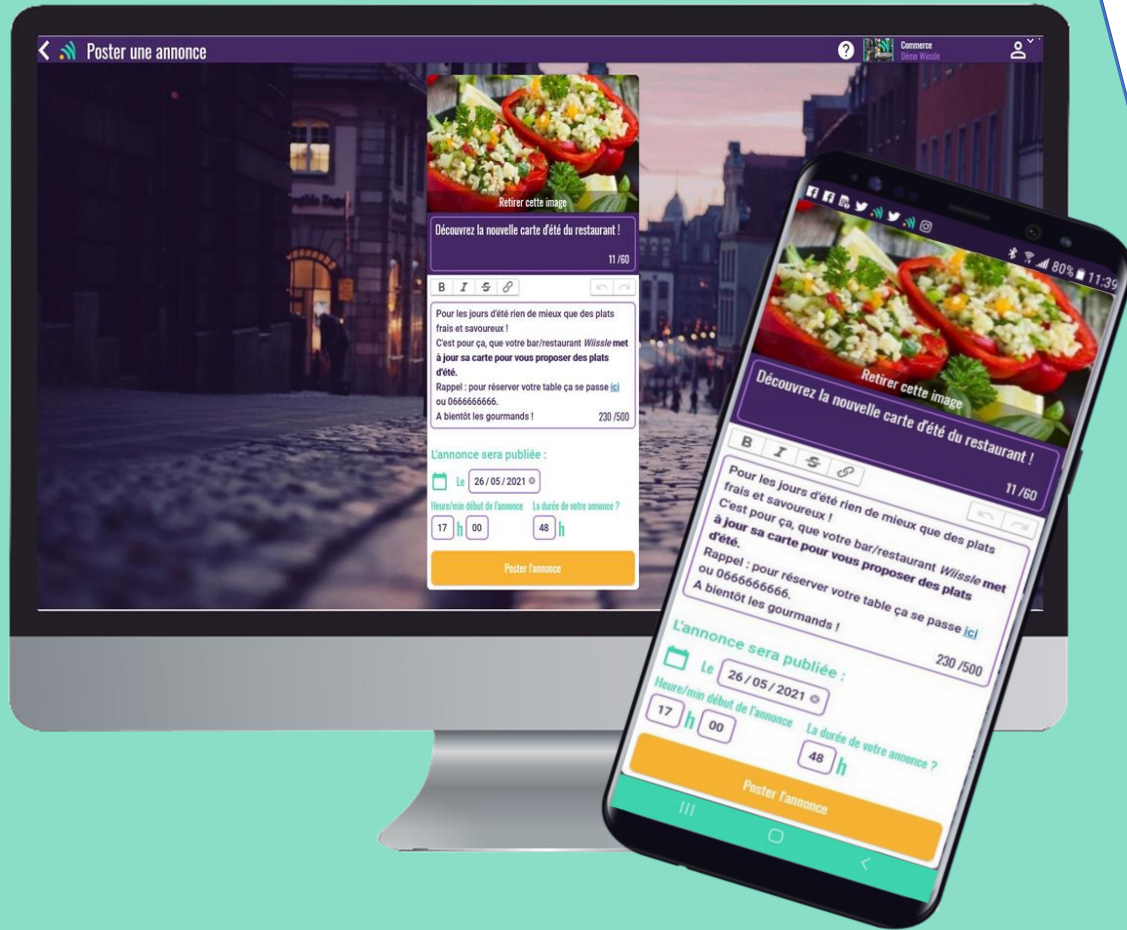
Poster une annonce

Commerce
Démo Wiissle

Retirer cette image

Découvrez la nouvelle carte d'été du restaurant !

11 /60

B I S

Pour les jours d'été rien de mieux que des plats frais et savoureux !
C'est pour ça, que votre bar/restaurant *Wiissle* **met à jour sa carte pour vous proposer des plats d'été.**
Rappel : pour réserver votre table ça se passe ici ou 0666666666.
A bientôt les gourmands !

230 /500

L'annonce sera publiée :

Le 26 / 05 / 2021

Heure/min début de l'annonce

La durée de votre annonce ?

17 h 00

48 h

Poster l'annonce

80% 11:39

Retirer cette image

Découvrez la nouvelle carte d'été du restaurant !

11 /60

B I S

Pour les jours d'été rien de mieux que des plats frais et savoureux !
C'est pour ça, que votre bar/restaurant *Wiissle* **met à jour sa carte pour vous proposer des plats d'été.**
Rappel : pour réserver votre table ça se passe ici ou 0666666666.
A bientôt les gourmands !

230 /500

L'annonce sera publiée :

Le 26 / 05 / 2021

Heure/min début de l'annonce

17 h 00

La durée de votre annonce ?

48 h

Poster l'annonce